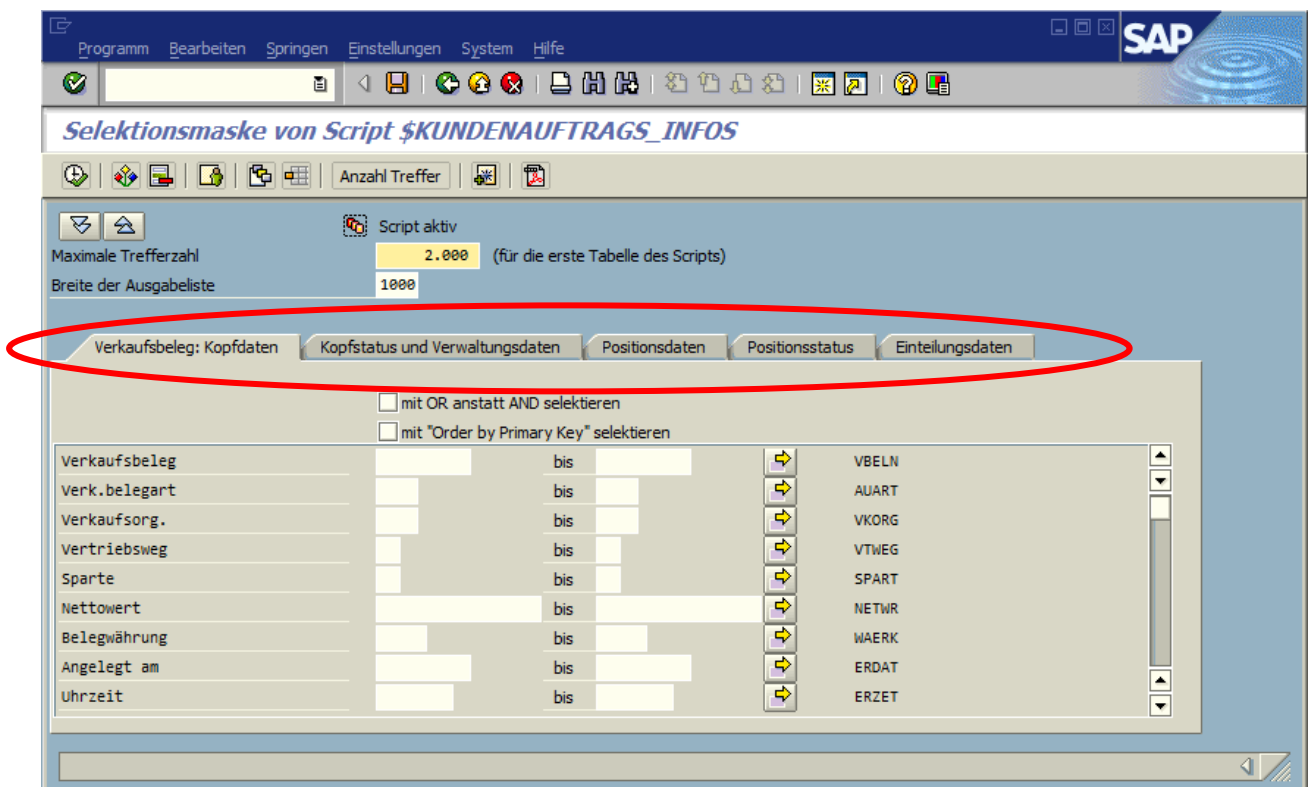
Programm Bearbeiten Springen Einstellungen System Hilfe

SAP

Selektionsmaske von Script $KUNDENAUFTRAGS_INFOS

Anzahl Treffer

Script aktiv

Maximale Trefferzahl 2.000 (für die erste Tabelle des Scripts)

Breite der Ausgabeliste 1000

Verkaufsbeleg: Kopfdaten | Kopfstatus und Verwaltungsdaten | Positionsdaten | Positionsstatus | Einteilungsdaten

mit OR anstatt AND selektieren

mit "Order by Primary Key" selektieren

| | | | |
|---|---|---|---|
| Verkaufsbeleg | bis | | VBELN |
| Verk.belegart | bis | | AUART |
| Verkaufsorg. | bis | | VKORG |
| Vertriebsweg | bis | | VTWEG |
| Sparte | bis | | SPART |
| Nettowert | bis | | NETWR |
| Belegwährung | bis | | WAERK |
| Angelegt am | bis | | ERDAT |
| Uhrzeit | bis | | ERZET |